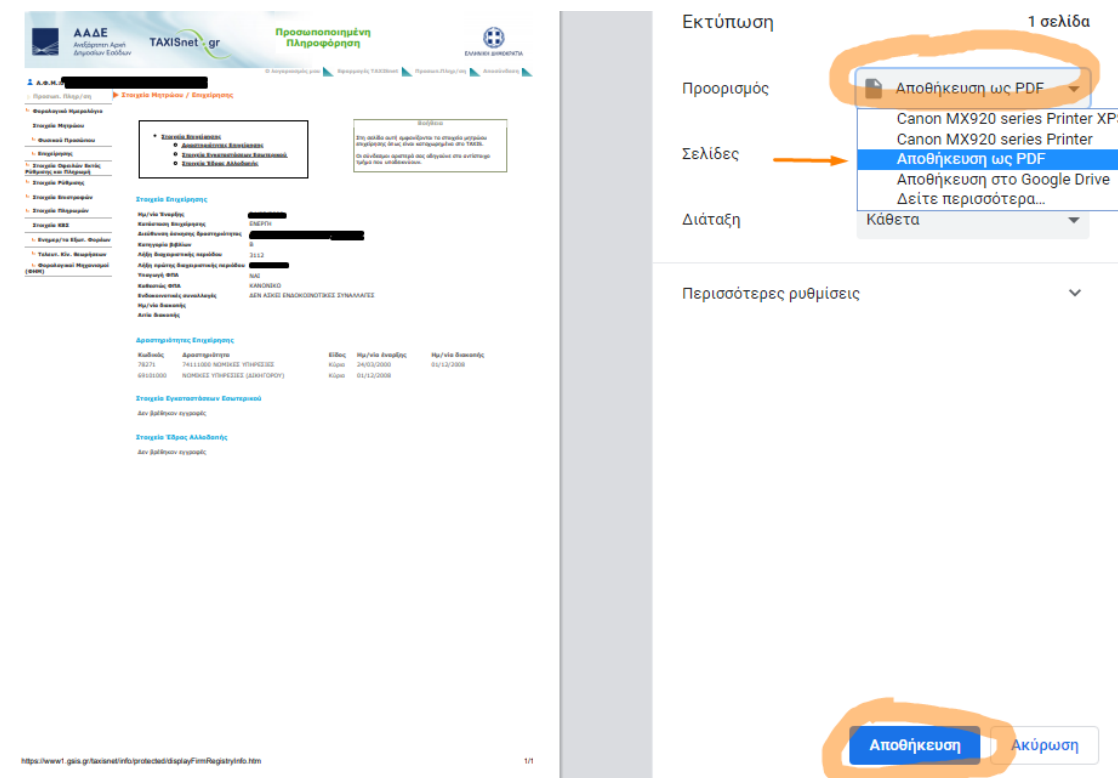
ΑΑΔΕ
Ανεξάρτητη Αρχή Δημοσίων Εσόδων

TAXISnet.gr

Προσωποποιημένη Πληροφόρηση

ΕΛΛΗΝΙΚΗ ΔΗΜΟΚΡΑΤΙΑ

Α.Φ.Μ.:

Στοιχεία Μητρώου / Επιχείρησης

Φορολογικό Ημερολόγιο
Στοιχεία Μητρώου
Φυσικού Προσώπου
Επιχείρησης
Στοιχεία Οχημάτων Εκτός Ρύθμισης και Πληρωμή
Στοιχεία Ρύθμισης
Στοιχεία Επιστροφών
Στοιχεία Πληρωμών
Στοιχεία ΚΕΕ
Φορολογικοί Μηχανισμοί (ΦΗΜ)

Στοιχεία Επιχείρησης
Δραστηριότητες Επιχείρησης
Στοιχεία Εγκαταστάσεων Εσωτερικού
Στοιχεία Έδρας Αλλοδαπής

Βοήθεια

Στοιχεία Επιχείρησης

Ημ/νία Έναρξης
Κατάσταση Επιχείρησης ΕΝΕΡΓΗ
Κατηγορία Βιβλίων Β
Λήξη διαχειριστικής περιόδου 3112
Υπαγωγή ΦΠΑ ΝΑΙ
Καθεστώς ΦΠΑ ΚΑΝΟΝΙΚΟ
Ενδοκοινοτικές συναλλαγές ΔΕΝ ΑΣΚΕΙ ΕΝΔΟΚΟΙΝΟΤΙΚΕΣ ΣΥΝΑΛΛΑΓΕΣ
Ημ/νία Διακοπής
Αιτία Διακοπής

Δραστηριότητες Επιχείρησης

| Κωδικός | Δραστηριότητα | Είδος | Ημ/νία έναρξης | Ημ/νία διακοπής |
|---|---|---|---|---|
| 78271 | 74111000 ΝΟΜΙΚΕΣ ΥΠΗΡΕΣΙΕΣ | Κύρια | 24/03/2000 | 01/12/2008 |
| 69101000 | ΝΟΜΙΚΕΣ ΥΠΗΡΕΣΙΕΣ (ΔΙΚΗΓΟΡΟΥ) | Κύρια | 01/12/2008 | |

Στοιχεία Εγκαταστάσεων Εσωτερικού
Δεν βρέθηκαν εγγραφές

Στοιχεία Έδρας Αλλοδαπής
Δεν βρέθηκαν εγγραφές

https://www1.gsis.gr/taxisnet/info/protected/displayFirmRegistryInfo.htm 1/1

Εκτύπωση 1 σελίδα

Προορισμός Αποθήκευση ως PDF

Canon MX920 series Printer XPS
Canon MX920 series Printer
Αποθήκευση ως PDF
Αποθήκευση στο Google Drive
Δείτε περισσότερα...

Σελίδες

Διάταξη Κάθετα

Περισσότερες ρυθμίσεις

Αποθήκευση Ακύρωση